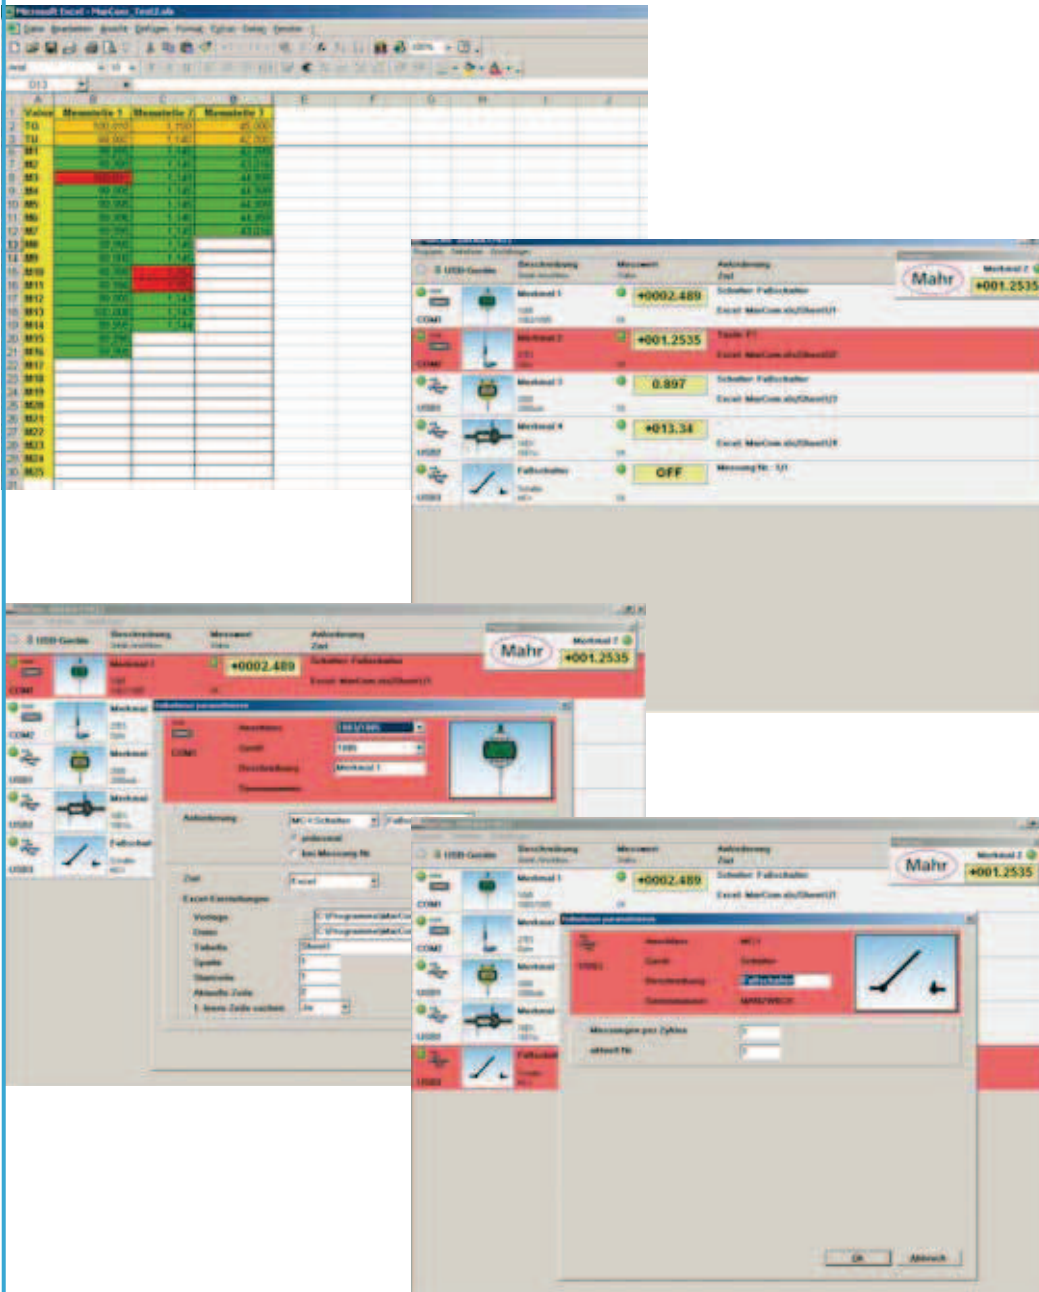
Microsoft Excel - MarCom_Test2.xls

Datei Bearbeiten Ansicht Einfügen Format Extras Daten Fenster

| | A | B | C | D |
|---|---|---|---|---|
| 1 | Value | Messstelle 1 | Messstelle 2 | Messstelle 3 |
| 2 | TO | 100.010 | 1.150 | 45.000 |
| 3 | TU | 99.990 | 1.140 | 42.000 |
| 6 | M1 | | | |
| 7 | M2 | | | |
| 8 | M3 | | | |
| 9 | M4 | | | |
| 10 | M5 | | | |
| 11 | M6 | | | |
| 12 | M7 | | | |
| 13 | M8 | | | |
| 14 | M9 | | | |
| 15 | M10 | | | |
| 16 | M11 | | | |
| 17 | M12 | | | |
| 18 | M13 | | | |
| 19 | M14 | | | |
| 20 | M15 | | | |
| 21 | M16 | | | |
| 22 | M17 | | | |
| 23 | M18 | | | |
| 24 | M19 | | | |
| 25 | M20 | | | |
| 26 | M21 | | | |
| 27 | M22 | | | |
| 28 | M23 | | | |
| 29 | M24 | | | |
| 30 | M25 | | | |

USB-Geräte Beschreibung Messwert Anforderung Ziel
Mahr Merkmal 2 +001.2535
Merkmal 1 +0002.489 Schalter Fußschalter Excel: MarCom.xls/Sheet1/1
COM1
Merkmal 2 +001.2535 Taste F1 Excel: MarCom.xls/Sheet2/2
COM2
Merkmal 3 0.897 Schalter Fußschalter Excel: MarCom.xls/Sheet1/3
USB1
Merkmal 4 +013.34 Excel: MarCom.xls/Sheet1/4
USB2
Fußschalter OFF Messung Nr.: 1/1
USB3

USB-Geräte Beschreibung Messwert Anforderung Ziel
Mahr Merkmal 1 +001.2535
Merkmal 1 +0002.489 Schalter Fußschalter Excel: MarCom.xls/Sheet1/1
COM1
Merkmal
COM2
Merkmal
USB1
Merkmal
USB2
Fußschal
USB3
Kanal parametrieren
COM1 Hersteller Gerät Beschreibung Merkmal 1
Anforderung MC-Schalter
Ziel Excel
Excel-Einstellungen
Vorlage C:\Programme\MarCom
Datei C:\Programme\MarCom
Tabelle Sheet1
Spalte 1
Startzeile 1
Aktuelle Zeile 2

USB-Geräte Beschreibung Messwert Anforderung Ziel
Mahr Merkmal 2 +001.2535
Merkmal 1 +0002.489 Schalter Fußschalter Excel: MarCom.xls/Sheet1/1
COM1
Merkmal
COM2
Merkmal
USB1
Merkmal
USB2
Fußschal
USB3
Kanal parametrieren
USB3 Hersteller MC1 Gerät Schalter Beschreibung Fußschalter
Messungen pro Zyklus 1
aktuell Nr. 0
OK Abbruch